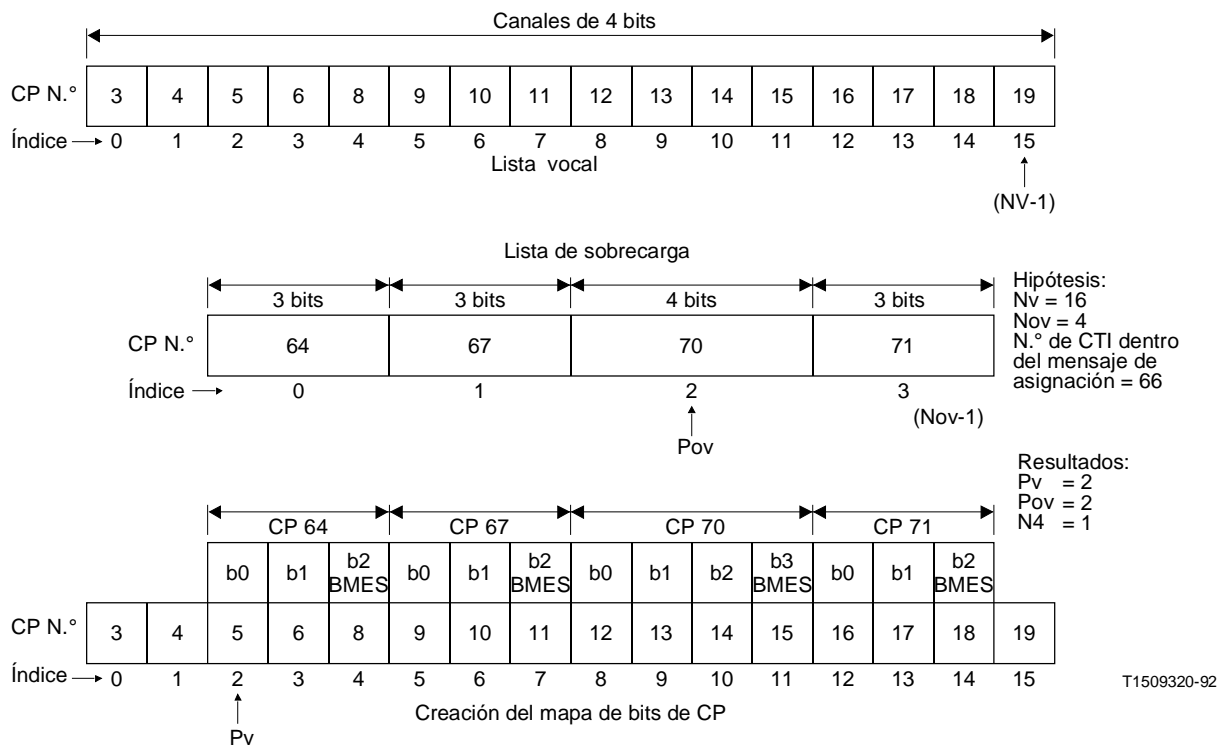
Canales de 4 bits

| CP N.° | 3 | 4 | 5 | 6 | 8 | 9 | 10 | 11 | 12 | 13 | 14 | 15 | 16 | 17 | 18 | 19 |
|---|---|---|---|---|---|---|---|---|---|---|---|---|---|---|---|---|
| Índice → | 0 | 1 | 2 | 3 | 4 | 5 | 6 | 7 | 8 | 9 | 10 | 11 | 12 | 13 | 14 | 15 |

Lista vocal

(NV-1)

Lista de sobrecarga

| | 3 bits | 3 bits | 4 bits | 3 bits |
|---|---|---|---|---|
| CP N.° | 64 | 67 | 70 | 71 |
| Índice → | 0 | 1 | 2 | 3 |

Pov

(Nov-1)

Hipótesis:
Nv = 16
Nov = 4
N.° de CTI dentro del mensaje de asignación = 66

Resultados:
Pv = 2
Pov = 2
N4 = 1

| | CP 64 | | | CP 67 | | | CP 70 | | | | CP 71 | | | |
|---|---|---|---|---|---|---|---|---|---|---|---|---|---|---|
| | b0 | b1 | b2 BMES | b0 | b1 | b2 BMES | b0 | b1 | b2 | b3 BMES | b0 | b1 | b2 BMES | |

| CP N.° | 3 | 4 | 5 | 6 | 8 | 9 | 10 | 11 | 12 | 13 | 14 | 15 | 16 | 17 | 18 | 19 |
|---|---|---|---|---|---|---|---|---|---|---|---|---|---|---|---|---|
| Índice → | 0 | 1 | 2 | 3 | 4 | 5 | 6 | 7 | 8 | 9 | 10 | 11 | 12 | 13 | 14 | 15 |

Pv

Creación del mapa de bits de CP

T1509320-92